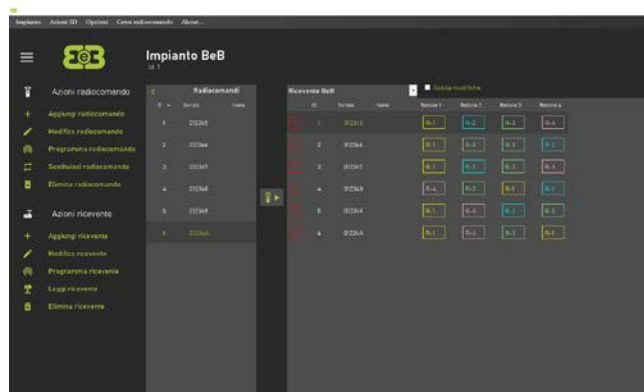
Impianto Azioni SD Opzioni Cerca radiocomando About...

Impianto BeB

Id: 1

Azioni radiocomando

Aggiungi radiocomando

Modifica radiocomando

Programma radiocomando

Sostituisci radiocomando

Elimina radiocomando

Azioni ricevente

Aggiungi ricevente

Modifica ricevente

Programma ricevente

Leggi ricevente

Elimina ricevente

Radiocomandi

| ID | Seriale | Nome |
|---|---|---|
| 1 | 0123A5 | |
| 2 | 0123A6 | |
| 3 | 0123A7 | |
| 4 | 0123A8 | |
| 5 | 0123A9 | |
| 6 | 0123A0 | |

Ricevente BeB

Salva modifiche

| | ID | Seriale | Nome | Bottone 1 | Bottone 2 | Bottone 3 | Bottone 4 |
|---|---|---|---|---|---|---|---|
| | 1 | 0123E5 | | R-1 | R-2 | R-3 | R-4 |
| | 2 | 0123E6 | | R-1 | R-3 | R-3 | R-2 |
| | 3 | 0123E7 | | R-1 | R-3 | R-2 | R-4 |
| | 4 | 0123E8 | | R-4 | R-3 | R-2 | R-2 |
| | 5 | 0123E9 | | R-1 | R-3 | R-2 | R-3 |
| | 6 | 0123EA | | R-1 | R-1 | R-3 | R-1 |